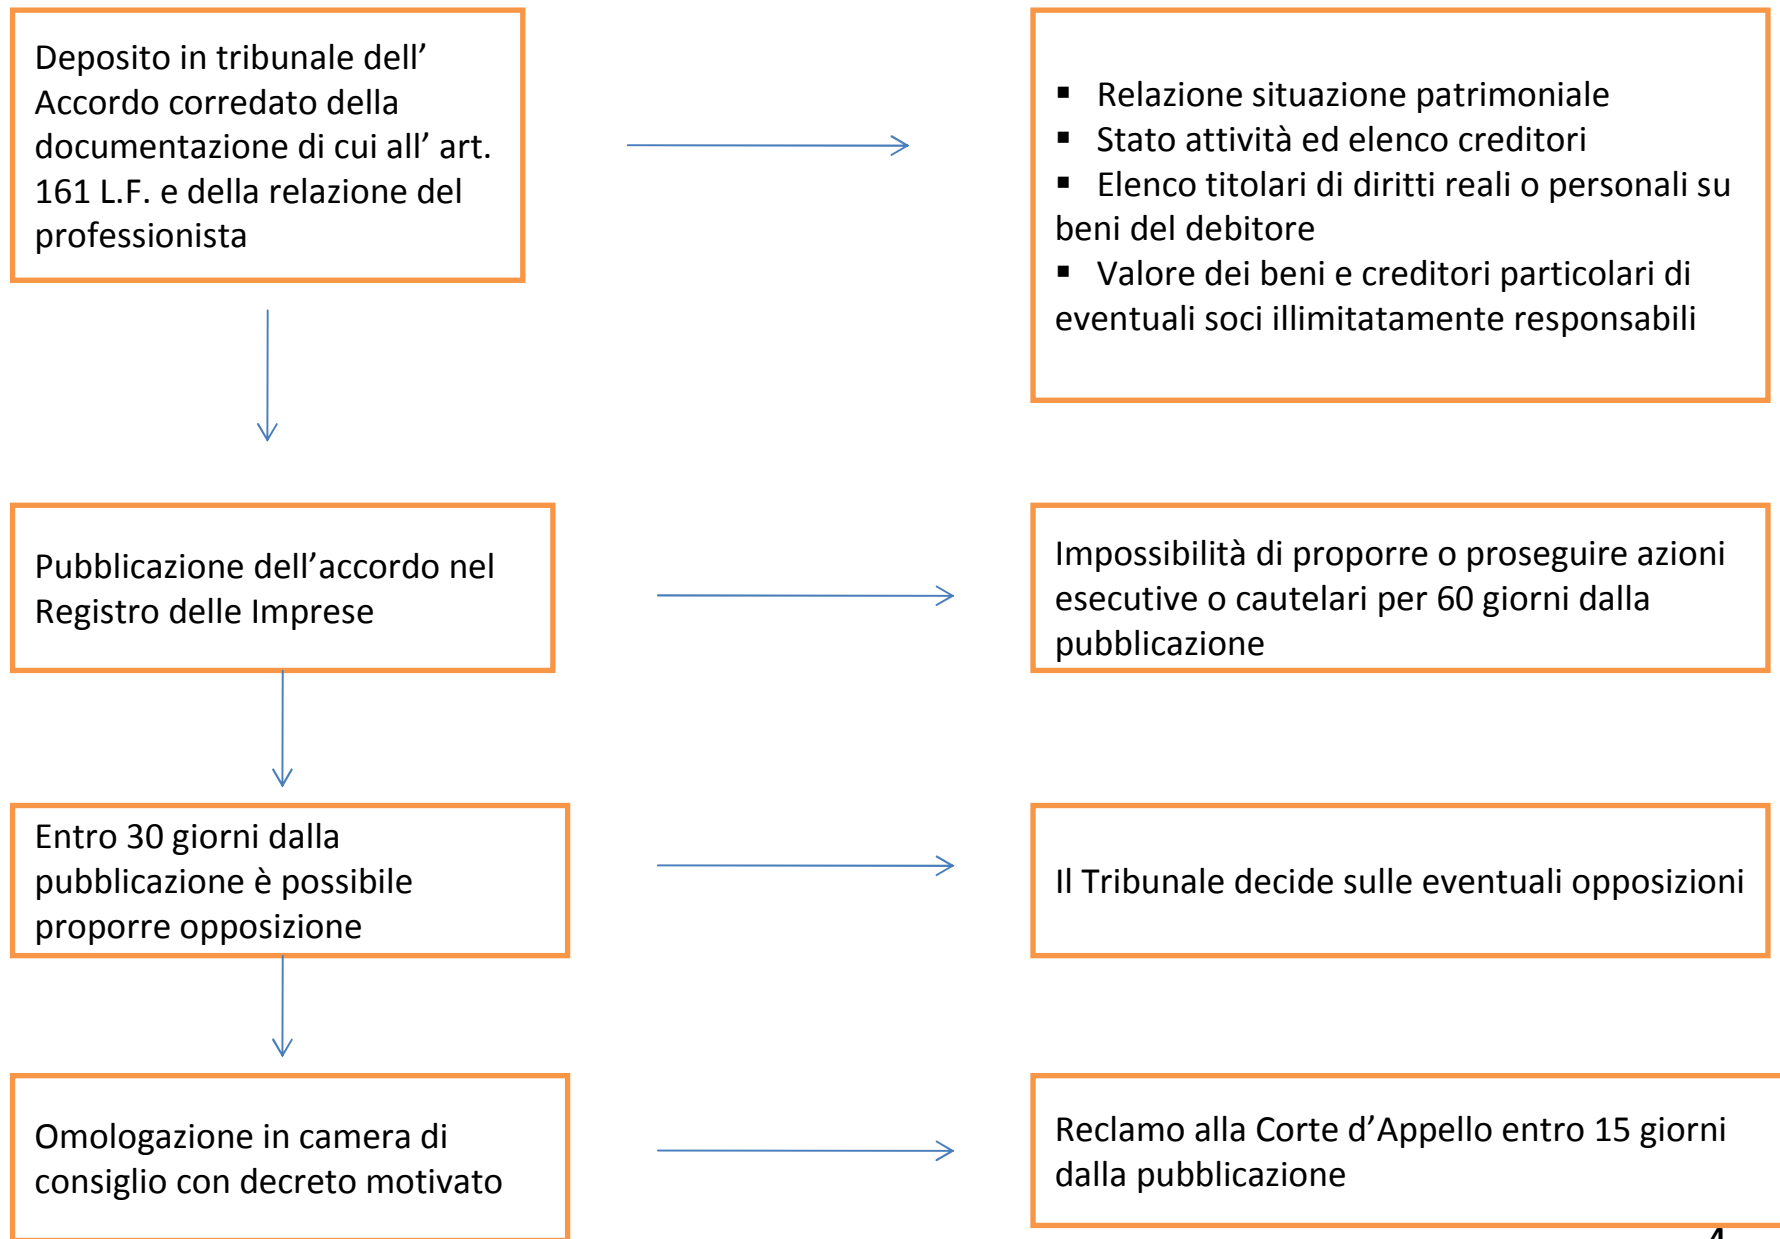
Deposito in tribunale dell' Accordo corredato della documentazione di cui all' art. 161 L.F. e della relazione del professionista

- Relazione situazione patrimoniale
- Stato attività ed elenco creditori
- Elenco titolari di diritti reali o personali su beni del debitore
- Valore dei beni e creditori particolari di eventuali soci illimitatamente responsabili

Pubblicazione dell'accordo nel Registro delle Imprese

Impossibilità di proporre o proseguire azioni esecutive o cautelari per 60 giorni dalla pubblicazione

Entro 30 giorni dalla pubblicazione è possibile proporre opposizione

Il Tribunale decide sulle eventuali opposizioni

Omologazione in camera di consiglio con decreto motivato

Reclamo alla Corte d'Appello entro 15 giorni dalla pubblicazione

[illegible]